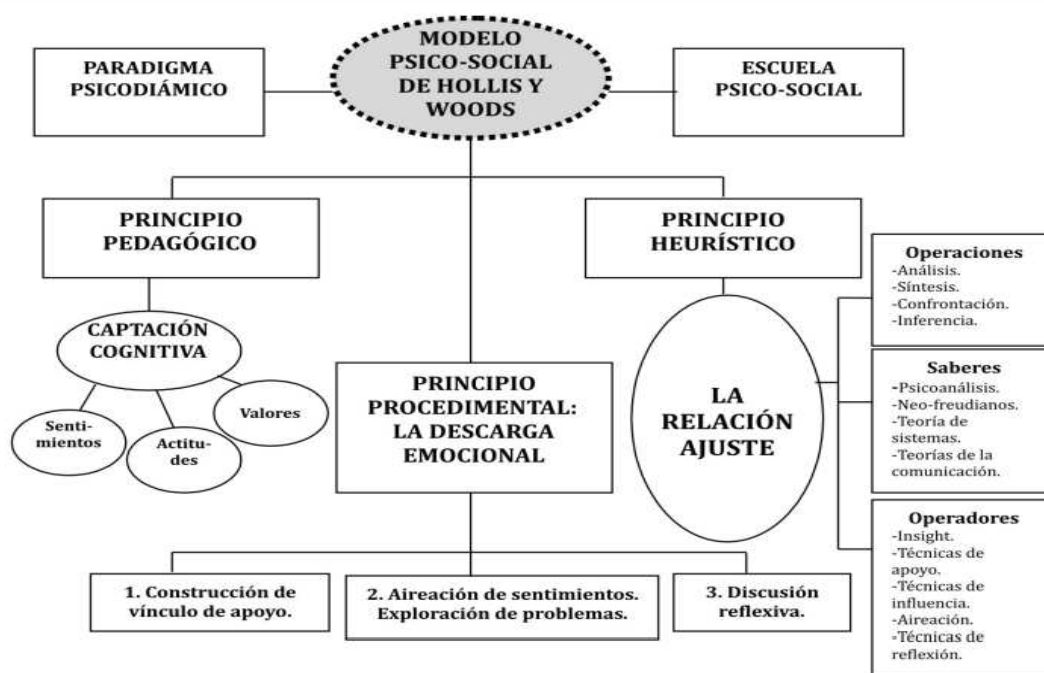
MODELO PSICO-SOCIAL DE HOLLIS Y WOODS

PARADIGMA PSICODIÁMICO

ESCUELA PSICO-SOCIAL

PRINCIPIO PEDAGÓGICO

PRINCIPIO HEURÍSTICO

Operaciones
-Análisis.
-Síntesis.
-Confrontación.
-Inferencia.

CAPTACIÓN COGNITIVA

Sentimientos

Actitudes

Valores

PRINCIPIO PROCEDIMENTAL: LA DESCARGA EMOCIONAL

LA RELACIÓN AJUSTE

Saberes
-Psicoanálisis.
-Neo-freudianos.
-Teoría de sistemas.
-Teorías de la comunicación.

Operadores
-Insight.
-Técnicas de apoyo.
-Técnicas de influencia.
-Aireación.
-Técnicas de reflexión.

1. Construcción de vínculo de apoyo.

2. Aireación de sentimientos. Exploración de problemas.

3. Discusión reflexiva.